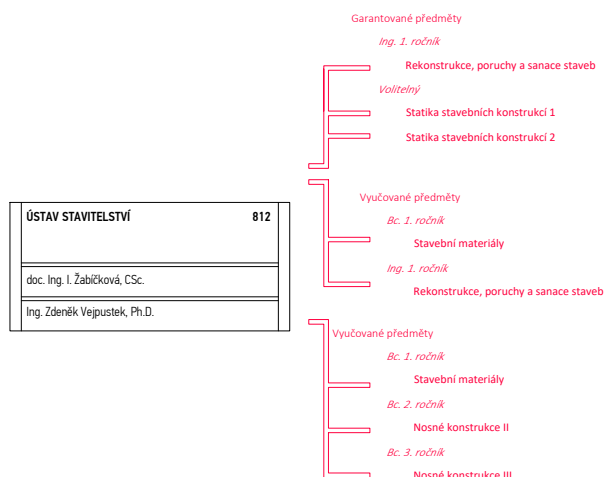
Garantované předměty

Ing. 1. ročník

Rekonstrukce, poruchy a sanace staveb

Volitelný

Statika stavebních konstrukcí 1

Statika stavebních konstrukcí 2

ÚSTAV STAVITELSTVÍ 812

doc. Ing. I. Žabičková, CSc.

Ing. Zdeněk Vejpustek, Ph.D.

Vyučované předměty

Bc. 1. ročník

Stavební materiály

Ing. 1. ročník

Rekonstrukce, poruchy a sanace staveb

Vyučované předměty

Bc. 1. ročník

Stavební materiály

Bc. 2. ročník

Nosné konstrukce II

Bc. 3. ročník

Nosné konstrukce III